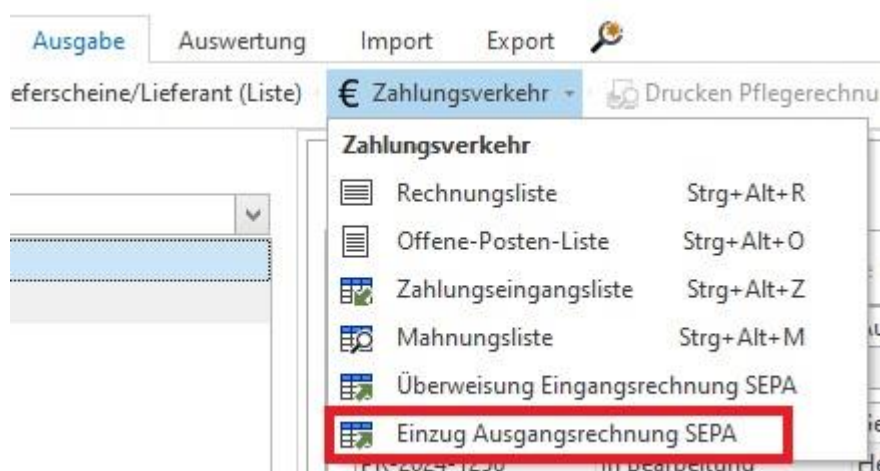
Ausgabe Auswertung Import Export

eferscheine/Lieferant (Liste) € Zahlungsverkehr Drucken Pflegerechnu

Zahlungsverkehr

Rechnungsliste Strg+Alt+R

Offene-Posten-Liste Strg+Alt+O

Zahlungseingangsliste Strg+Alt+Z

Mahnungsliste Strg+Alt+M

Überweisung Eingangsrechnung SEPA

Einzug Ausgangsrechnung SEPA

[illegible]